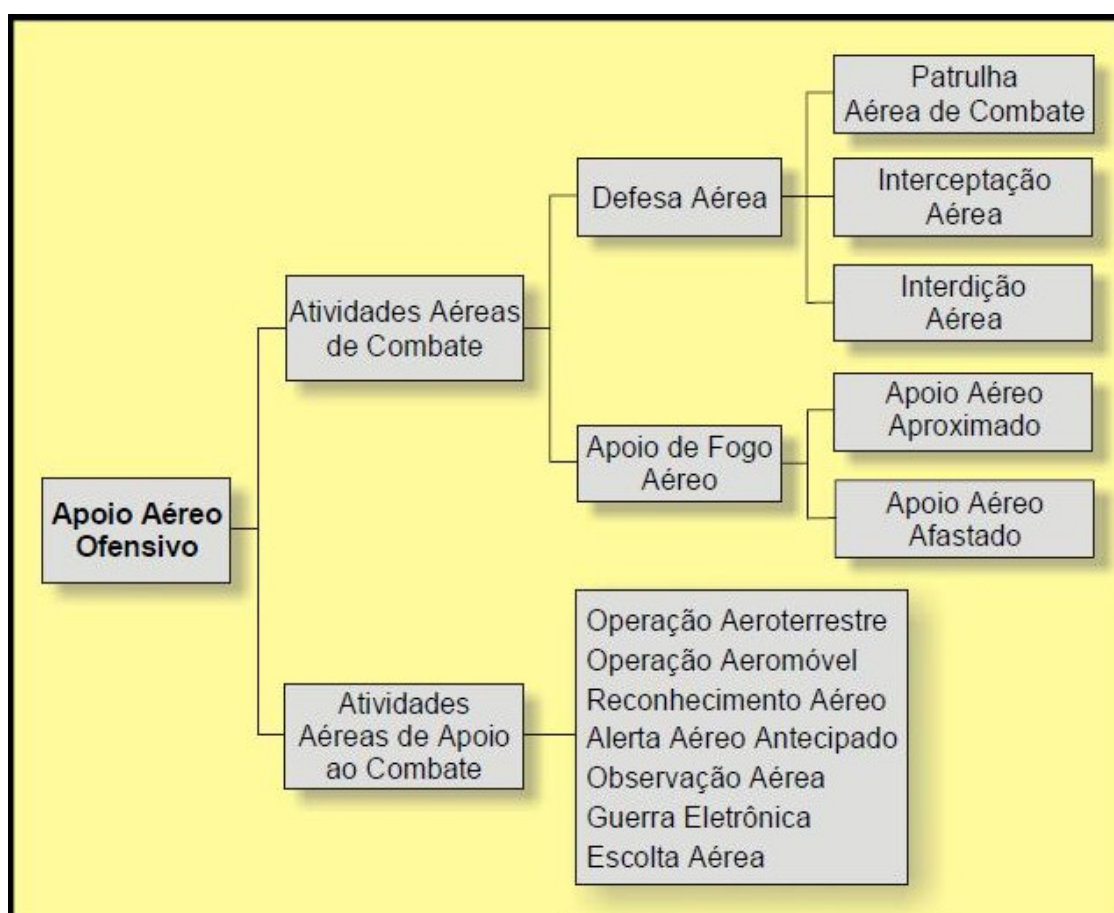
Apoio Aéreo Ofensivo

Atividades Aéreas de Combate

Defesa Aérea

Patrulha Aérea de Combate

Interceptação Aérea

Interdição Aérea

Apoio de Fogo Aéreo

Apoio Aéreo Aproximado

Apoio Aéreo Afastado

Atividades Aéreas de Apoio ao Combate

Operação Aeroterrestre
Operação Aeromóvel
Reconhecimento Aéreo
Alerta Aéreo Antecipado
Observação Aérea
Guerra Eletrônica
Escolta Aérea